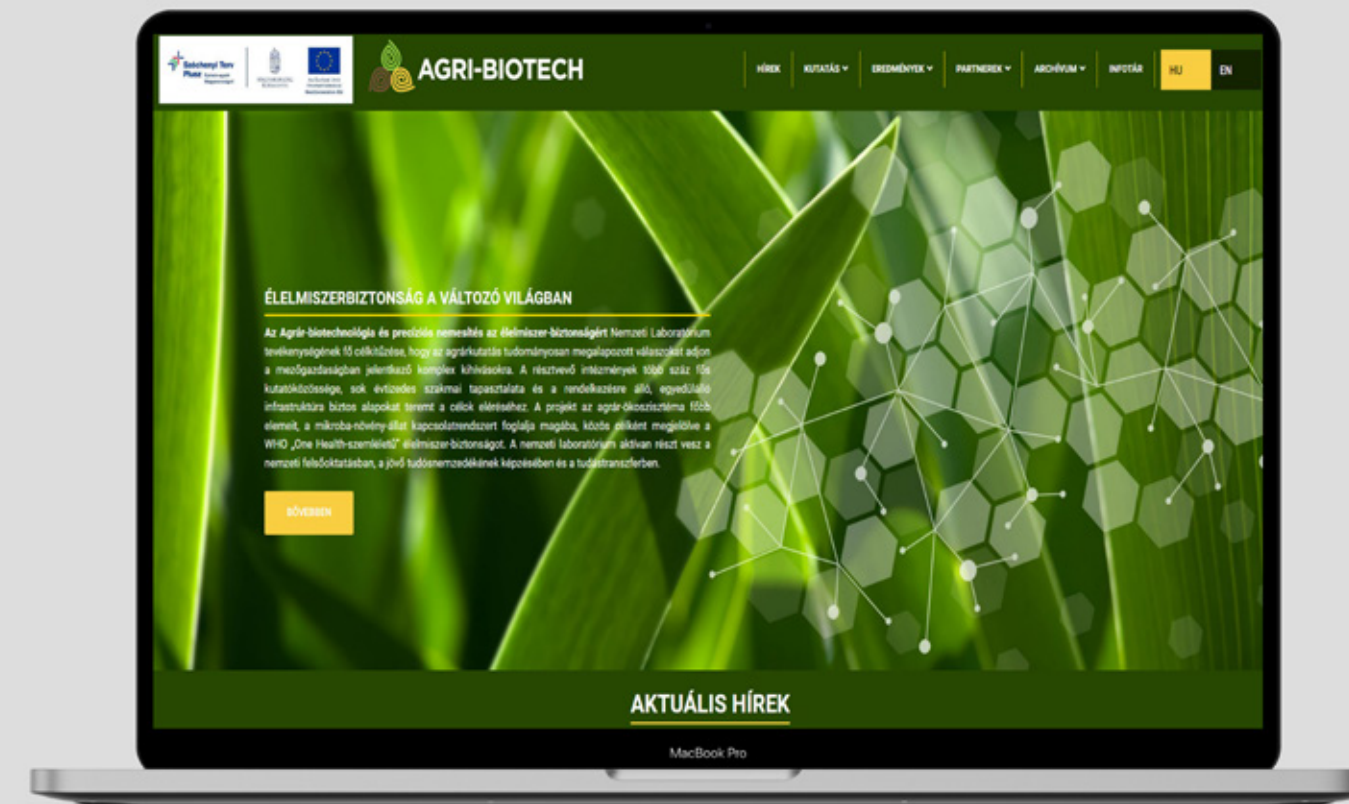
Széchenyi Terv Plusz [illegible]

AGRI-BIOTECH

HÍREK KUTATÁS EREDMÉNYEK PARTNEREK ARCHÍVUM INFOTÁR HU EN

ÉLELMISZERBIZTONSÁG A VÁLTOZÓ VILÁGBAN

Az Agrár-biotechnológia és precíziós nemesítés az élelmiszer-biztonságért Nemzeti Laboratórium tevékenységének fő célkitűzése, hogy az agrárkutatás tudományosan megalapozott válaszokat adjon a mezőgazdaságban jelentkező komplex kihívásokra. A résztvevő intézmények több száz fős kutatóközössége, sok évtizedes szakmai tapasztalata és a rendelkezésre álló, egyedülálló infrastruktúra biztos alapokat teremt a célok eléréséhez. A projekt az agrár-ökoszisztéma főbb elemeit, a mikroba-növény-állat kapcsolatrendszert foglalja magába, közös célként megjelölve a WHO „One Health-szemléletű" élelmiszer-biztonságot. A nemzeti laboratórium aktívan részt vesz a nemzeti felsőoktatásban, a jövő tudósnemzedékének képzésében és a tudástranszferben.

BŐVEBBEN

AKTUÁLIS HÍREK

MacBook Pro